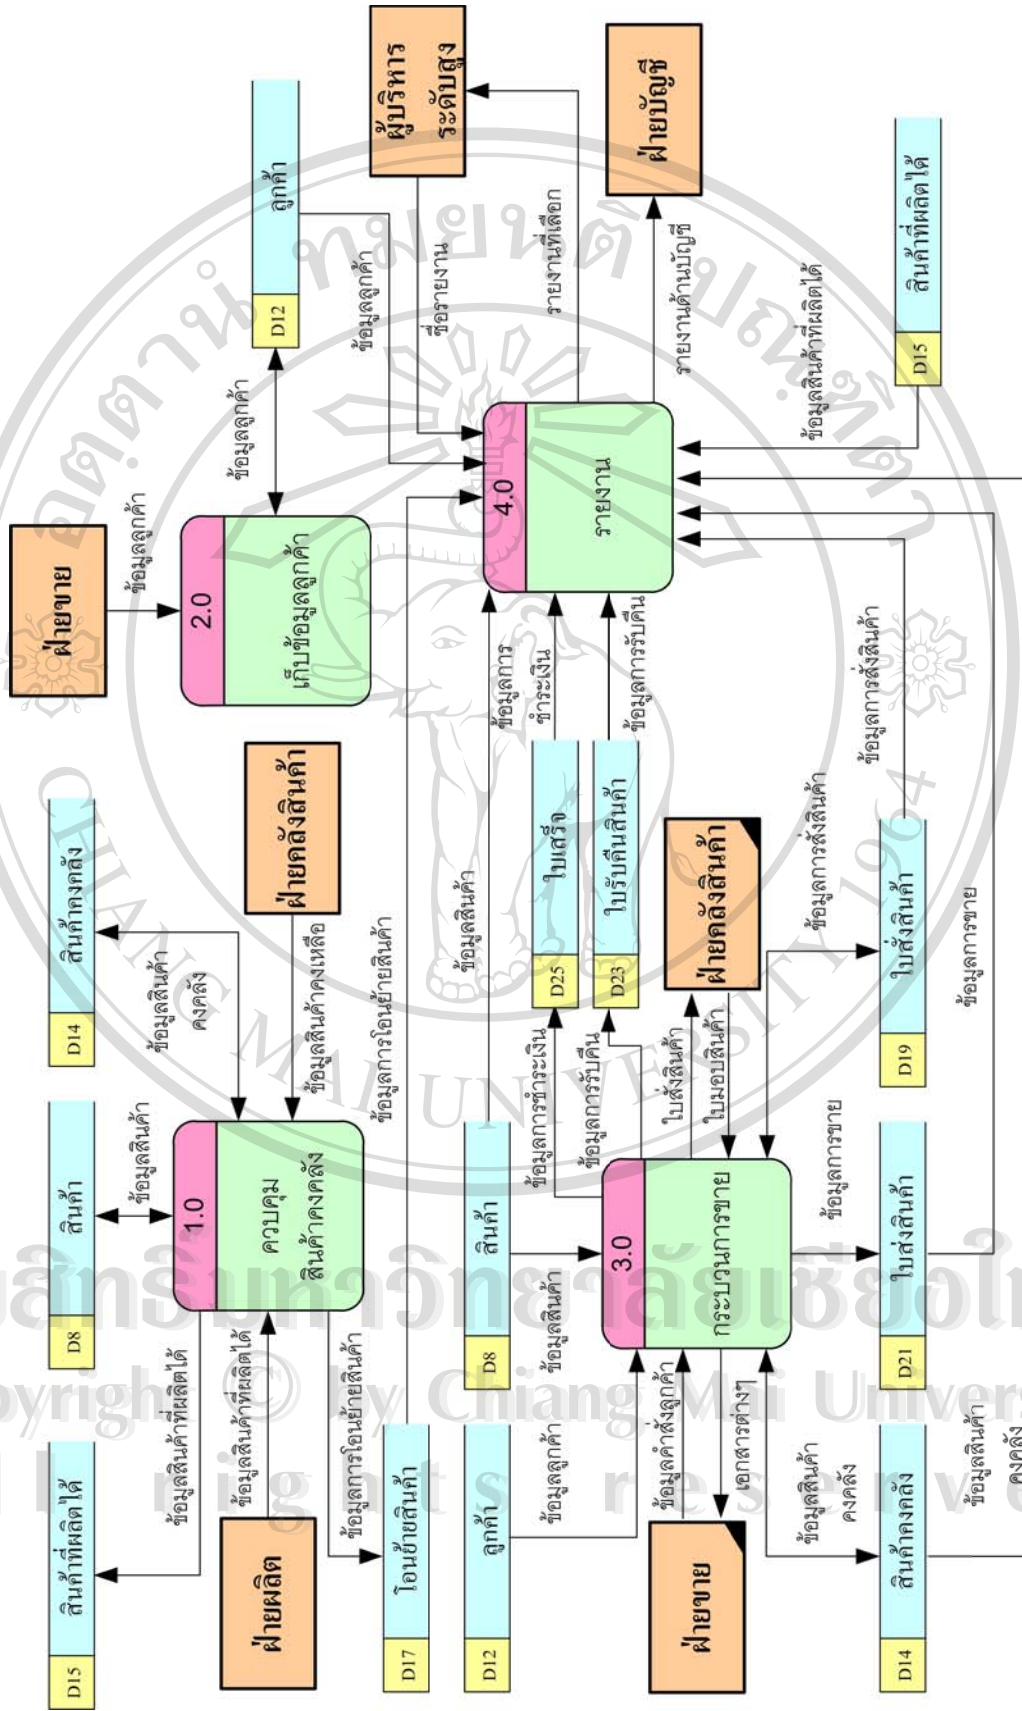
ผู้บริหาร ระดับสูง
ฝ่ายบัญชี
D12 ลูกค้า
ฝ่ายขาย
ข้อมูลลูกค้า
ข้อมูลลูกค้า
ข้อมูลลูกค้า
ที่รายงาน
รายงานที่เลือก
รายงานด้านบัญชี
D15 สินค้าที่ผลิตได้
ข้อมูลสินค้าที่ผลิตได้
2.0
เก็บข้อมูลลูกค้า
4.0
รายงาน
ฝ่ายคลังสินค้า
ข้อมูลการชำระเงิน
ข้อมูลการรับคืน
D25 ใบเสร็จ
D23 ใบรับคืนสินค้า
ข้อมูลการสั่งสินค้า
D14 สินค้าคงคลัง
ข้อมูลสินค้าคงคลัง
ข้อมูลสินค้าคงเหลือ
ข้อมูลการโอนย้ายสินค้า
ข้อมูลสินค้า
ฝ่ายคลังสินค้า
ข้อมูลการสั่งสินค้า
D19 ใบสั่งสินค้า
ข้อมูลการขาย
D8 สินค้า
ข้อมูลสินค้า
1.0
ควบคุม สินค้าคงคลัง
D8 สินค้า
ข้อมูลการชำระเงิน
ข้อมูลการรับคืน
ใบสั่งสินค้า
ใบมอบสินค้า
ข้อมูลการขาย
D21 ใบส่งสินค้า
ข้อมูลสินค้าที่ผลิตได้
ข้อมูลสินค้าที่ผลิตได้
ข้อมูลการโอนย้ายสินค้า
ข้อมูลสินค้า
3.0
กระบวนการขาย
D15 สินค้าที่ผลิตได้
ฝ่ายผลิต
D17 โอนย้ายสินค้า
D12 ลูกค้า
ข้อมูลลูกค้า
ข้อมูลคำสั่งลูกค้า
เอกสารต่างๆ
ฝ่ายขาย
ข้อมูลสินค้าคงคลัง
D14 สินค้าคงคลัง
ข้อมูลสินค้า คงคลัง
ลิขสิทธิ์มหาวิทยาลัยเชียงใหม่
Copyright © by Chiang Mai University
All rights reserved
CHIANG MAI UNIVERSITY 1964